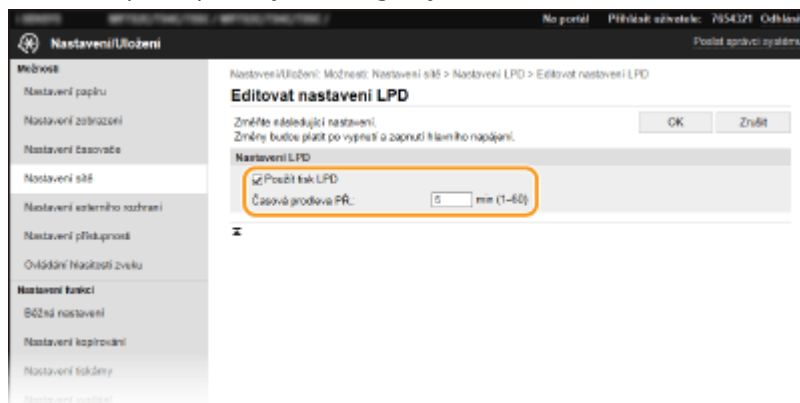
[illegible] Na portál Přihlásit uživatele: 7654321 Odhlási

Nastavení/Uložení

Poslat správci systému

Možnosti

Nastavení papíru

Nastavení zobrazení

Nastavení časovače

Nastavení sítě

Nastavení externího rozhraní

Nastavení přístupnosti

Ovládání hlasitosti zvuku

Nastavení funkcí

Běžná nastavení

Nastavení kopírování

Nastavení tiskárny

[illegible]

Nastavení/Uložení: Možnosti: Nastavení sítě > Nastavení LPD > Editovat nastavení LPD

Editovat nastavení LPD

Změňte následující nastavení.
Změny budou platit po vypnutí a zapnutí hlavního napájení.

OK

Zrušit

Nastavení LPD

☑ Použít tisk LPD

Časová prodleva PŘ.: 5 min (1–60)